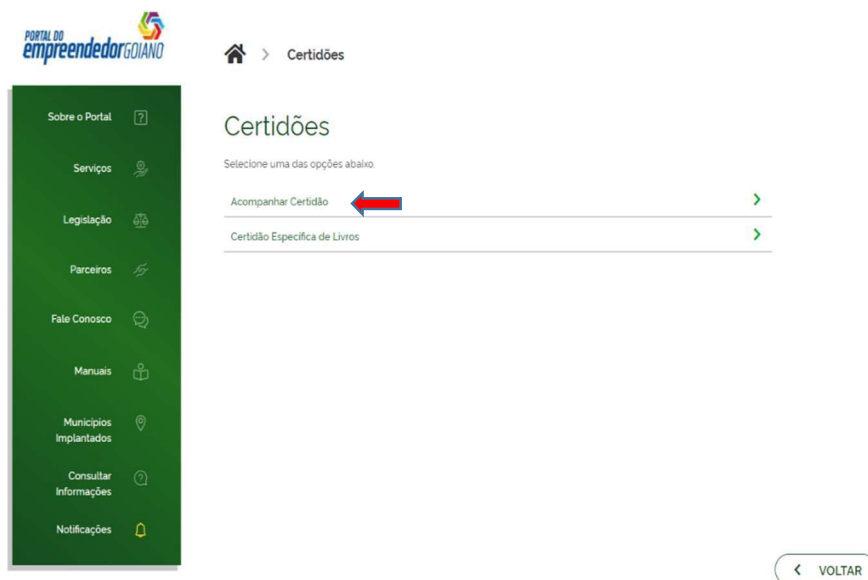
PORTAL DO
empreendedor GOIANO

Sobre o Portal

Serviços

Legislação

Parceiros

Fale Conosco

Manuais

Municípios Implantados

Consultar Informações

Notificações

> Certidões

Certidões

Selecione uma das opções abaixo.

Acompanhar Certidão

Certidão Específica de Livros

VOLTAR